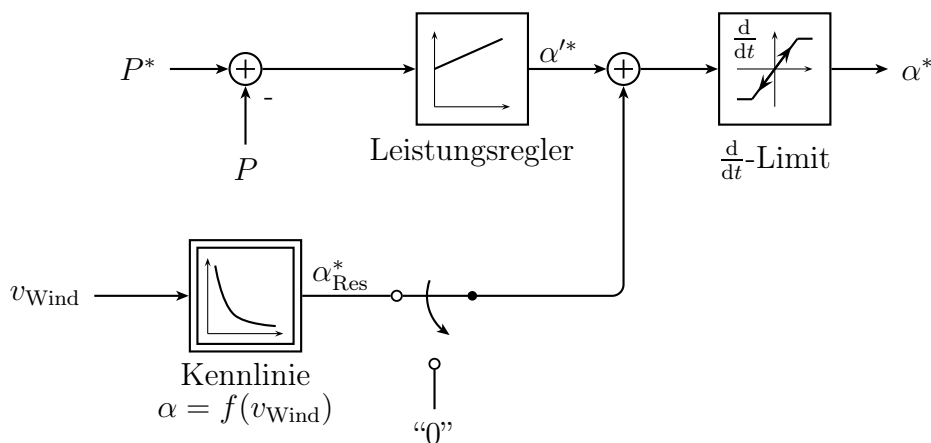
$P^*$

-

$P$

Leistungsregler

$\alpha'^*$

$\frac{\mathrm{d}}{\mathrm{d}t}$

$\frac{\mathrm{d}}{\mathrm{d}t}$-Limit

$\alpha^*$

$v_{\mathrm{Wind}}$

$\alpha^*_{\mathrm{Res}}$

Kennlinie
$\alpha = f(v_{\mathrm{Wind}})$

"0"